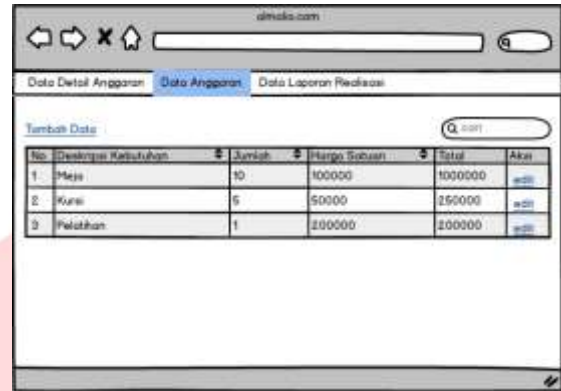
dimoko.com

Data Detail Anggaran | Data Anggaran | Data Laporan Realisasi

Tambah Data

cari

| No | Deskripsi Kebutuhan | Jumlah | Harga Satuan | Total | Aksi |
|---|---|---|---|---|---|
| 1. | Meja | 10 | 100000 | 1000000 | edit |
| 2 | Kursi | 5 | 50000 | 250000 | edit |
| 3 | Pelatihan | 1 | 200000 | 200000 | edit |